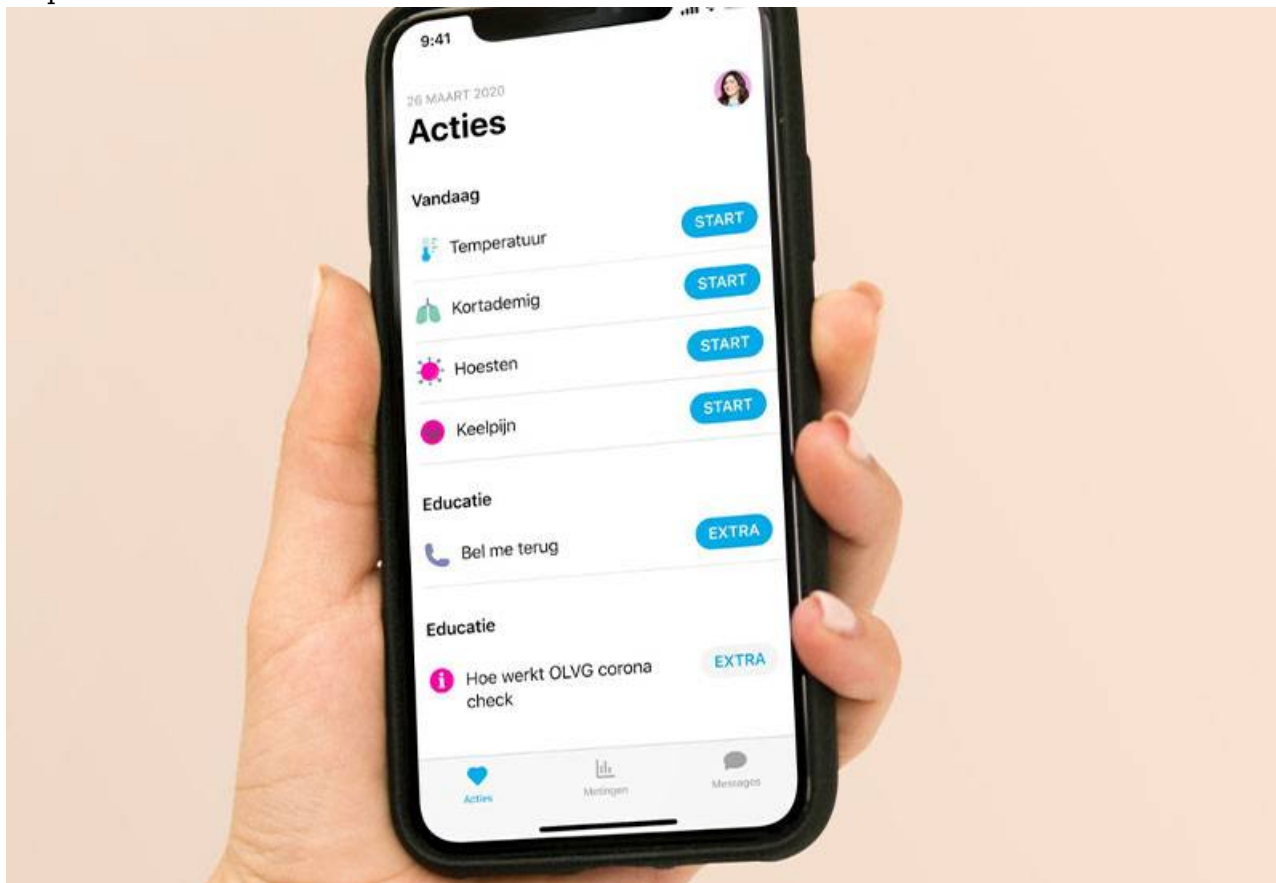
9:41

26 MAART 2020

Acties

Vandaag

Temperatuur START

Kortademig START

Hoesten START

Keelpijn START

Educatie

Bel me terug EXTRA

Educatie

Hoe werkt OLVG corona check EXTRA

Acties Metingen Messages